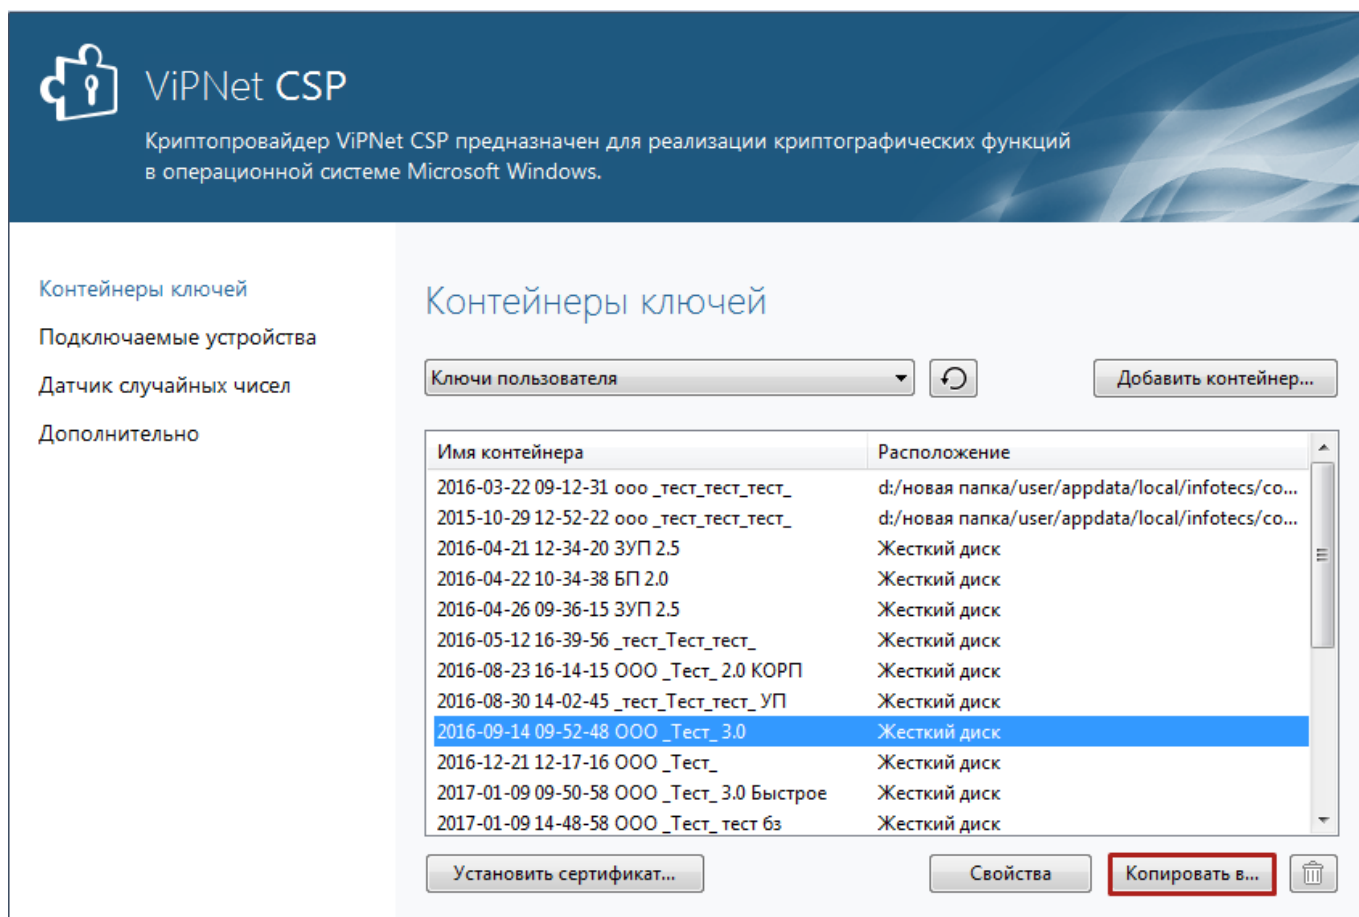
ViPNet CSP

Криптопровайдер ViPNet CSP предназначен для реализации криптографических функций в операционной системе Microsoft Windows.

Контейнеры ключей
Подключаемые устройства
Датчик случайных чисел
Дополнительно

Контейнеры ключей

Ключи пользователя

Добавить контейнер...

| Имя контейнера | Расположение |
|---|---|
| 2016-03-22 09-12-31 ooo _тест_тест_тест_ | d:/новая папка/user/appdata/local/infotecs/co... |
| 2015-10-29 12-52-22 ooo _тест_тест_тест_ | d:/новая папка/user/appdata/local/infotecs/co... |
| 2016-04-21 12-34-20 ЗУП 2.5 | Жесткий диск |
| 2016-04-22 10-34-38 БП 2.0 | Жесткий диск |
| 2016-04-26 09-36-15 ЗУП 2.5 | Жесткий диск |
| 2016-05-12 16-39-56 _тест_Тест_тест_ | Жесткий диск |
| 2016-08-23 16-14-15 ООО _Тест_ 2.0 КОРП | Жесткий диск |
| 2016-08-30 14-02-45 _тест_Тест_тест_ УП | Жесткий диск |
| 2016-09-14 09-52-48 ООО _Тест_ 3.0 | Жесткий диск |
| 2016-12-21 12-17-16 ООО _Тест_ | Жесткий диск |
| 2017-01-09 09-50-58 ООО _Тест_ 3.0 Быстрое | Жесткий диск |
| 2017-01-09 14-48-58 ООО _Тест_ тест бз | Жесткий диск |

Установить сертификат...
Свойства
Копировать в...